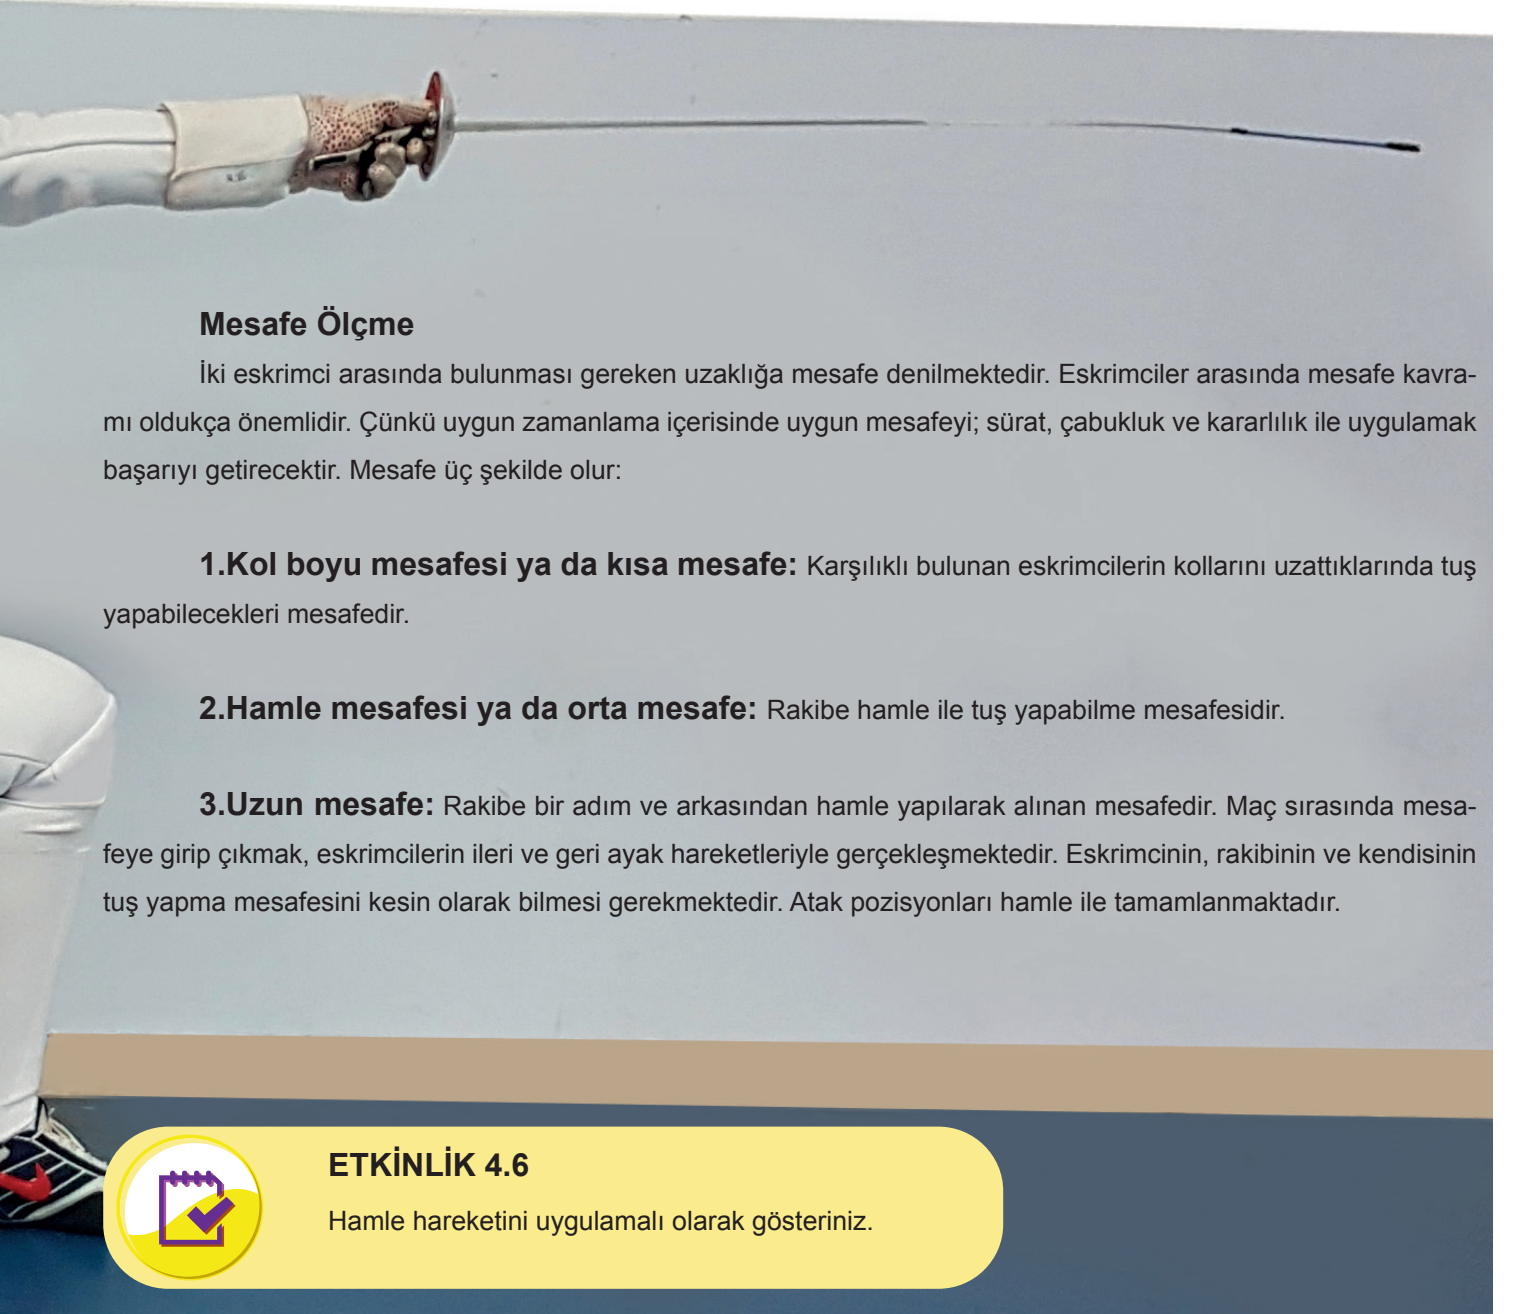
Mesafe Ölçme

İki eskrimci arasında bulunması gereken uzaklığa mesafe denilmektedir. Eskrimciler arasında mesafe kavramı oldukça önemlidir. Çünkü uygun zamanlama içerisinde uygun mesafeyi; sürat, çabukluk ve kararlılık ile uygulamak başarıyı getirecektir. Mesafe üç şekilde olur:

1.Kol boyu mesafesi ya da kısa mesafe: Karşılıklı bulunan eskrimcilerin kollarını uzattıklarında tuş yapabilecekleri mesafedir.

2.Hamle mesafesi ya da orta mesafe: Rakibe hamle ile tuş yapabilme mesafesidir.

3.Uzun mesafe: Rakibe bir adım ve arkasından hamle yapılarak alınan mesafedir. Maç sırasında mesafeye girip çıkmak, eskrimcilerin ileri ve geri ayak hareketleriyle gerçekleşmektedir. Eskrimcinin, rakibinin ve kendisinin tuş yapma mesafesini kesin olarak bilmesi gerekmektedir. Atak pozisyonları hamle ile tamamlanmaktadır.

ETKİNLİK 4.6

Hamle hareketini uygulamalı olarak gösteriniz.